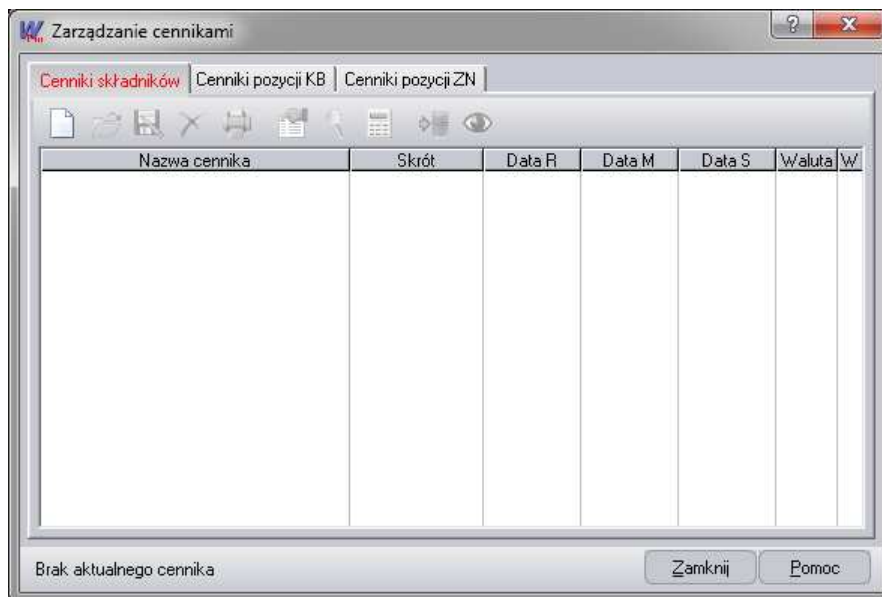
Zarządzanie cennikami

Cenniki składników | Cenniki pozycji KB | Cenniki pozycji ZN

| Nazwa cennika | Skrót | Data R | Data M | Data S | Waluta | W |
|---|---|---|---|---|---|---|

Brak aktualnego cennika

Zamknij

Pomoc